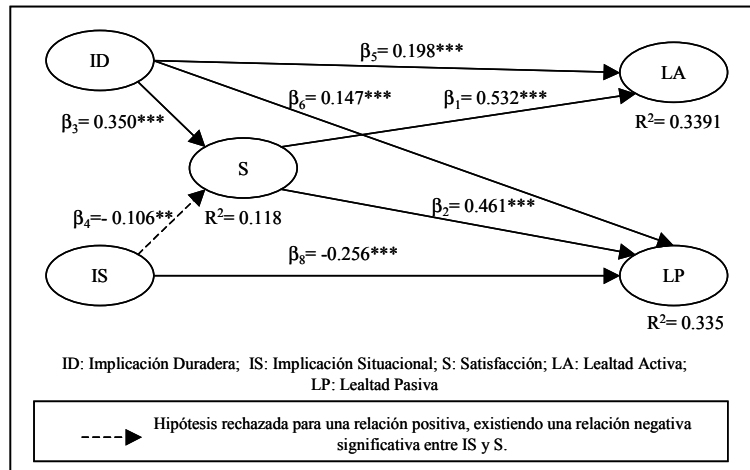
ID

$\beta_5$= 0.198***

LA

$\beta_6$= 0.147***

$\beta_1$= 0.532***

$\beta_3$= 0.350***

$R^2$= 0.3391

S

$\beta_4$=- 0.106**

$R^2$= 0.118

$\beta_2$= 0.461***

IS

$\beta_8$= -0.256***

LP

$R^2$= 0.335

ID: Implicación Duradera; IS: Implicación Situacional; S: Satisfacción; LA: Lealtad Activa; LP: Lealtad Pasiva

Hipótesis rechazada para una relación positiva, existiendo una relación negativa significativa entre IS y S.